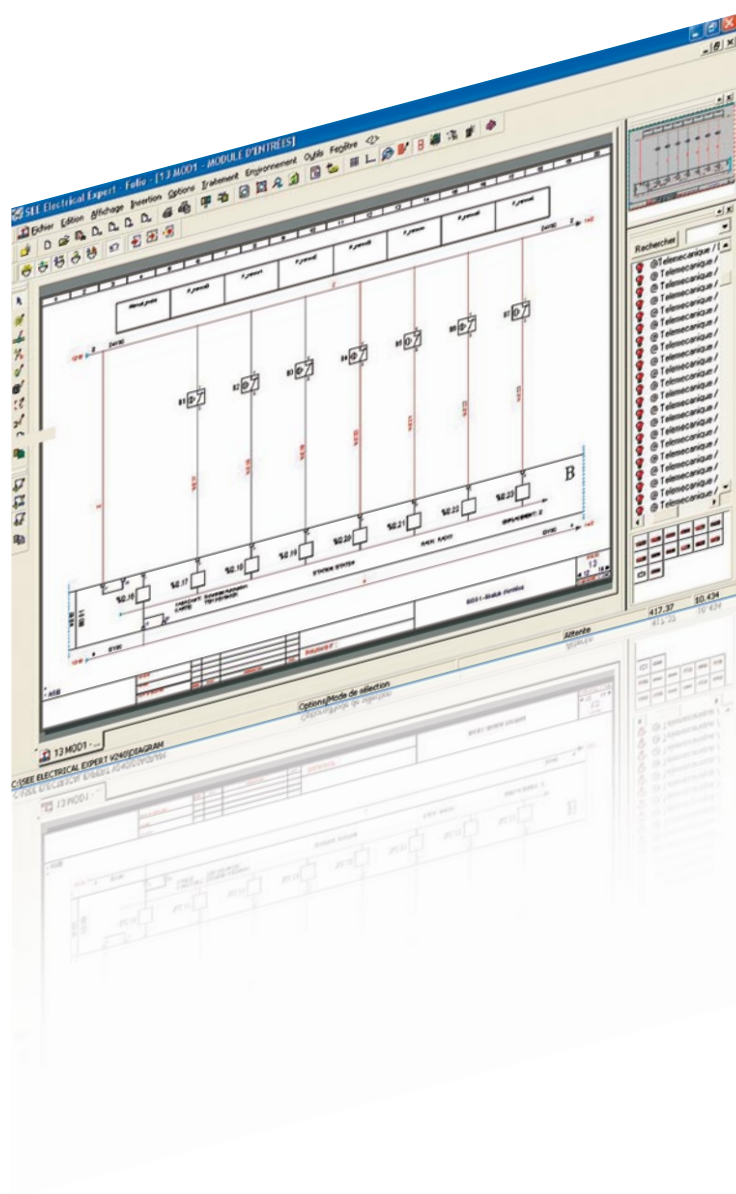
SEE Electrical Expert - Folio - [13 MOD1 - MODULE D'ENTREES]

Fichier Edition Affichage Insertion Options Traitement Environnement Outils Fenêtre

Rechercher

@Telemecanique /
@Telemecanique /
@Telemecanique /
@Telemecanique /
@Telemecanique /
@Telemecanique /
@Telemecanique /
@Telemecanique /
@Telemecanique /
@Telemecanique /
@Telemecanique /
@Telemecanique /
@Telemecanique /
@Telemecanique /
@Telemecanique /
@Telemecanique /
@Telemecanique /
@Telemecanique /
@Telemecanique /
@Telemecanique /
@Telemecanique /
@Telemecanique /
@Telemecanique /
@Telemecanique /
@Telemecanique /

B

%I2.16 %I2.17 %I2.18 %I2.19 %I2.20 %I2.21 %I2.22 %I2.23

B1 B2 B3 B4 B5 B6 B7

13

Attente

417.37 10.434

Options/Mode de sélection

13 MOD1

C:\SEE ELECTRICAL EXPERT V2R\DIAGRAM